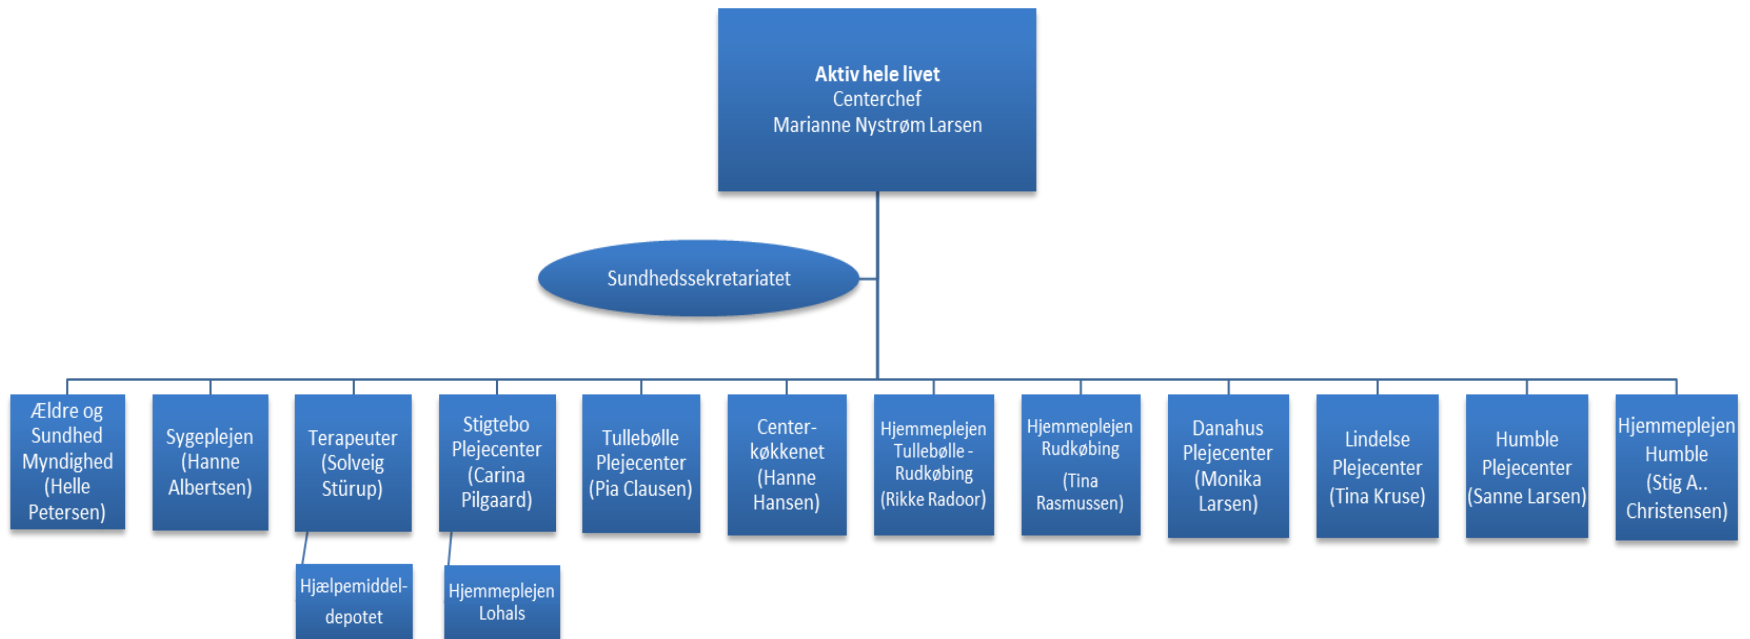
**Aktiv hele livet**
Centerchef
Marianne Nystrøm Larsen

Sundhedssekretariatet

Ældre og Sundhed Myndighed (Helle Petersen)

Sygeplejen (Hanne Albertsen)

Terapeuter (Solveig Stürup)

Hjælpemiddel-depotet

Stigtebo Plejecenter (Carina Pilgaard)

Hjemmeplejen Lohals

Tullebølle Plejecenter (Pia Clausen)

Center-køkkenet (Hanne Hansen)

Hjemmeplejen Tullebølle - Rudkøbing (Rikke Radoor)

Hjemmeplejen Rudkøbing (Tina Rasmussen)

Danahus Plejecenter (Monika Larsen)

Lindelse Plejecenter (Tina Kruse)

Humble Plejecenter (Sanne Larsen)

Hjemmeplejen Humble (Stig A.. Christensen)